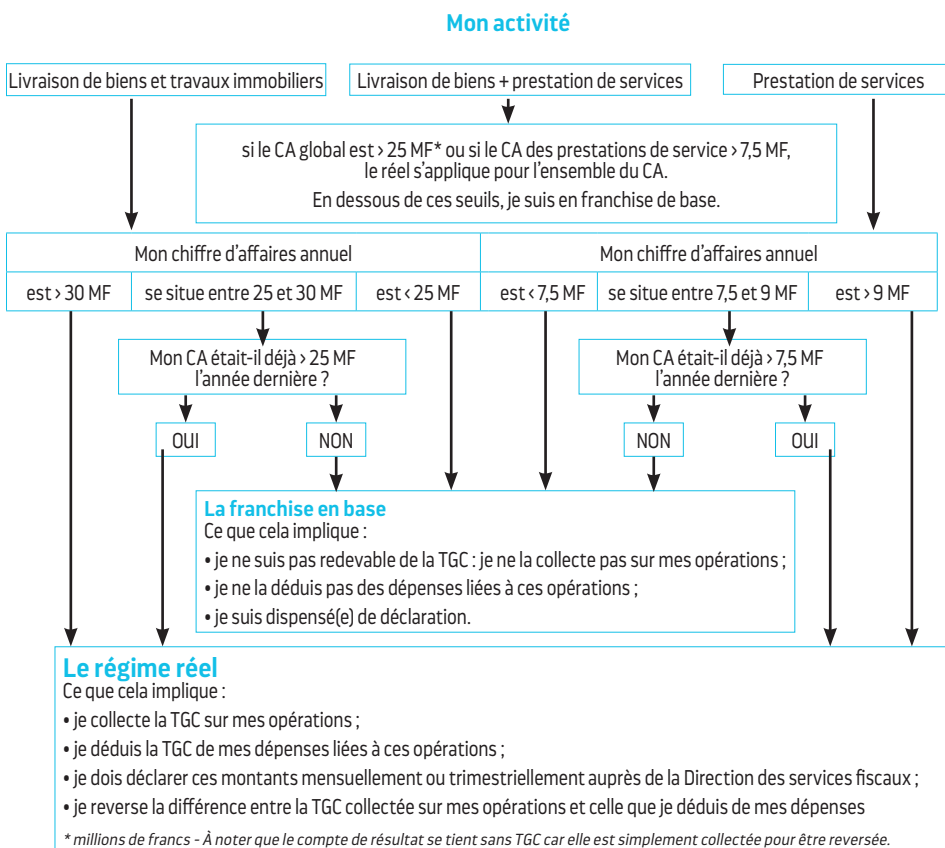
Mon activité

Livraison de biens et travaux immobiliers

Livraison de biens + prestation de services

Prestation de services

si le CA global est > 25 MF* ou si le CA des prestations de service > 7,5 MF, le réel s'applique pour l'ensemble du CA.

En dessous de ces seuils, je suis en franchise de base.

| Mon chiffre d'affaires annuel | | | Mon chiffre d'affaires annuel | | |
|---|---|---|---|---|---|
| est > 30 MF | se situe entre 25 et 30 MF | est < 25 MF | est < 7,5 MF | se situe entre 7,5 et 9 MF | est > 9 MF |

Mon CA était-il déjà > 25 MF l'année dernière ?

OUI

NON

Mon CA était-il déjà > 7,5 MF l'année dernière ?

NON

OUI

La franchise en base
Ce que cela implique :
• je ne suis pas redevable de la TGC : je ne la collecte pas sur mes opérations ;
• je ne la déduis pas des dépenses liées à ces opérations ;
• je suis dispensé(e) de déclaration.

Le régime réel
Ce que cela implique :
• je collecte la TGC sur mes opérations ;
• je déduis la TGC de mes dépenses liées à ces opérations ;
• je dois déclarer ces montants mensuellement ou trimestriellement auprès de la Direction des services fiscaux ;
• je reverse la différence entre la TGC collectée sur mes opérations et celle que je déduis de mes dépenses

* millions de francs - À noter que le compte de résultat se tient sans TGC car elle est simplement collectée pour être reversée.